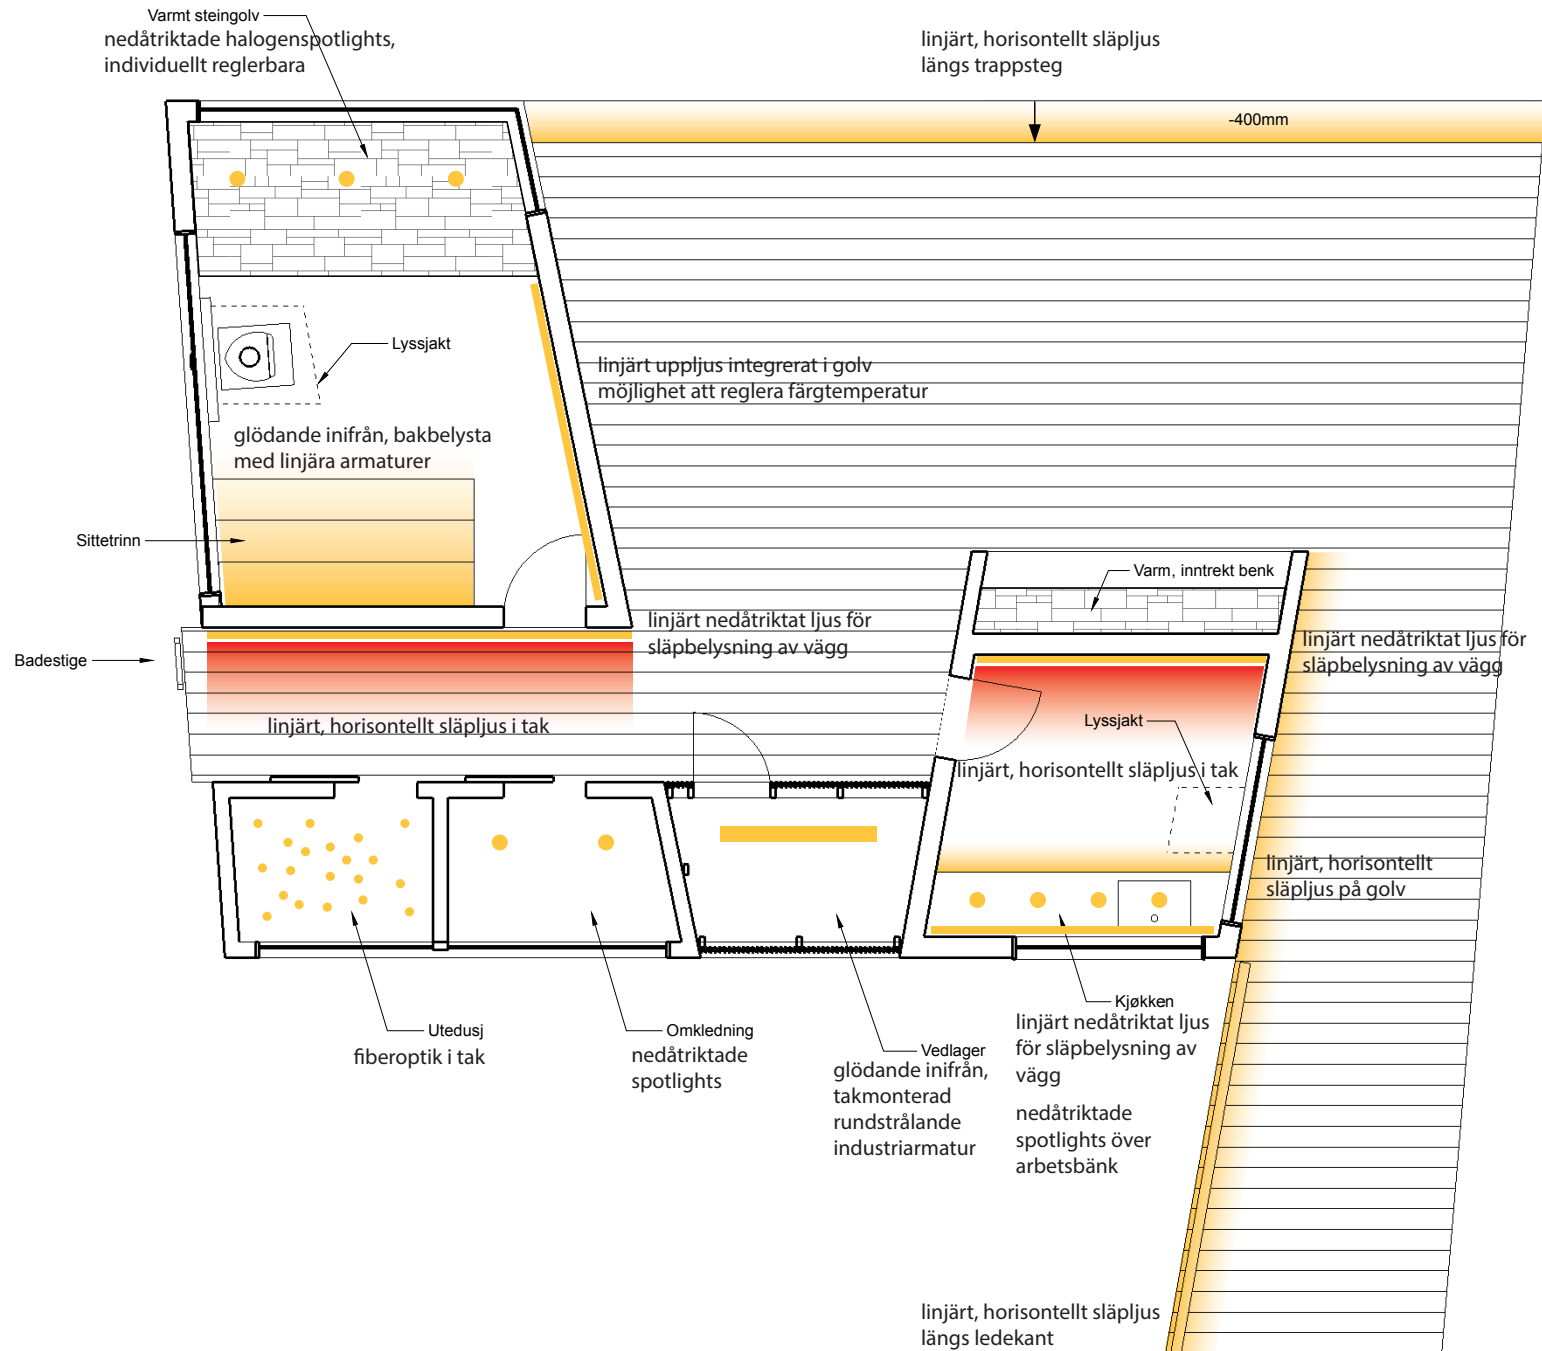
Varmt steingolv
nedåtriktade halogenspotlights, individuellt reglerbara

linjärt, horisontellt släpljus längs trappsteg

-400mm

Lyssjakt

linjärt uppljus integrerat i golv
möjlighet att reglera färgtemperatur

glödande inifrån, bakbelysta med linjära armaturer

Sittetrinn

Varm, inntrekt benk

linjärt nedåtriktat ljus för släpbelysning av vägg

linjärt nedåtriktat ljus för släpbelysning av vägg

Badestige

Lyssjakt

linjärt, horisontellt släpljus i tak

linjärt, horisontellt släpljus i tak

linjärt, horisontellt släpljus på golv

Kjøkken
linjärt nedåtriktat ljus för släpbelysning av vägg

nedåtriktade spotlights över arbetsbänk

Utedusj
fiberoptik i tak

Omkledning
nedåtriktade spotlights

Vedlager
glödande inifrån, takmonterad rundstrålande industriarmatur

linjärt, horisontellt släpljus längs ledekant